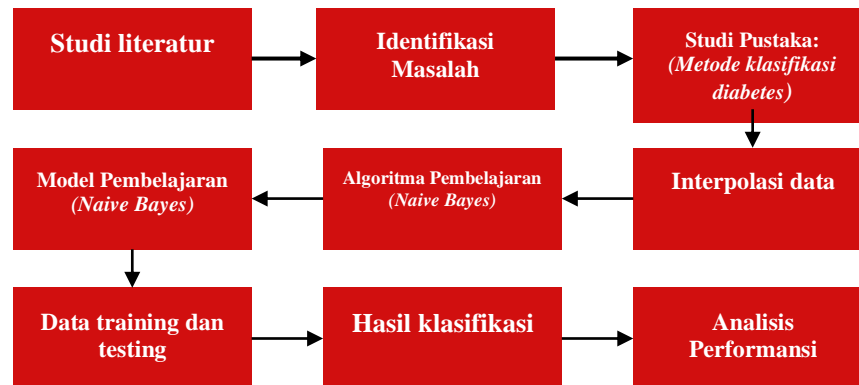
Studi literatur

Identifikasi Masalah

Studi Pustaka: (Metode klasifikasi diabetes)

Interpolasi data

Algoritma Pembelajaran (Naive Bayes)

Model Pembelajaran (Naive Bayes)

Data training dan testing

Hasil klasifikasi

Analisis Performansi